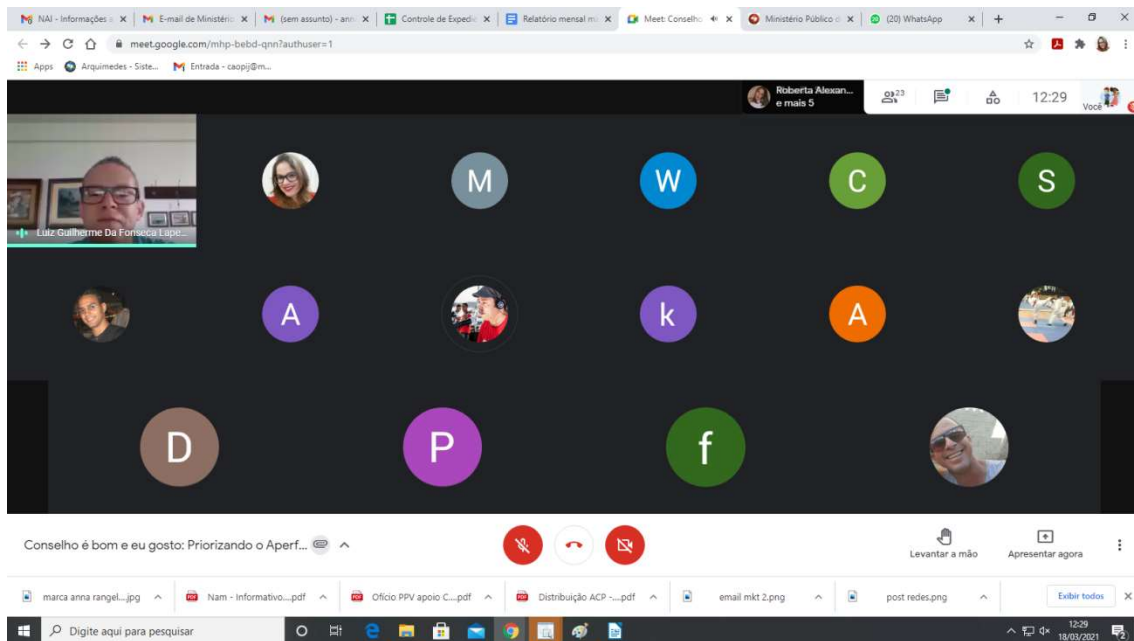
NAI - Informações × | E-mail de Ministério × | (sem assunto) - ann × | Controle de Exped × | Relatório mensal m × | Meet: Conselho × | Ministério Público × | (20) WhatsApp ×

meet.google.com/mhp-bebd-qnn?authuser=1

Apps Arquimedes - Siste... Entrada - caopij@m...

Roberta Alexan... e mais 5

23

12:29

Você

Luiz Guilherme Da Fonseca Lape...

M

W

C

S

A

k

A

D

P

f

Conselho é bom e eu gosto: Priorizando o Aperf...

Levantar a mão

Apresentar agora

marca anna rangel....jpg

Nam - Informativo....pdf

Ofício PPV apoio C....pdf

Distribuição ACP -....pdf

email mkt 2.png

post redes.png

Exibir todos

Digite aqui para pesquisar

12:29
18/03/2021